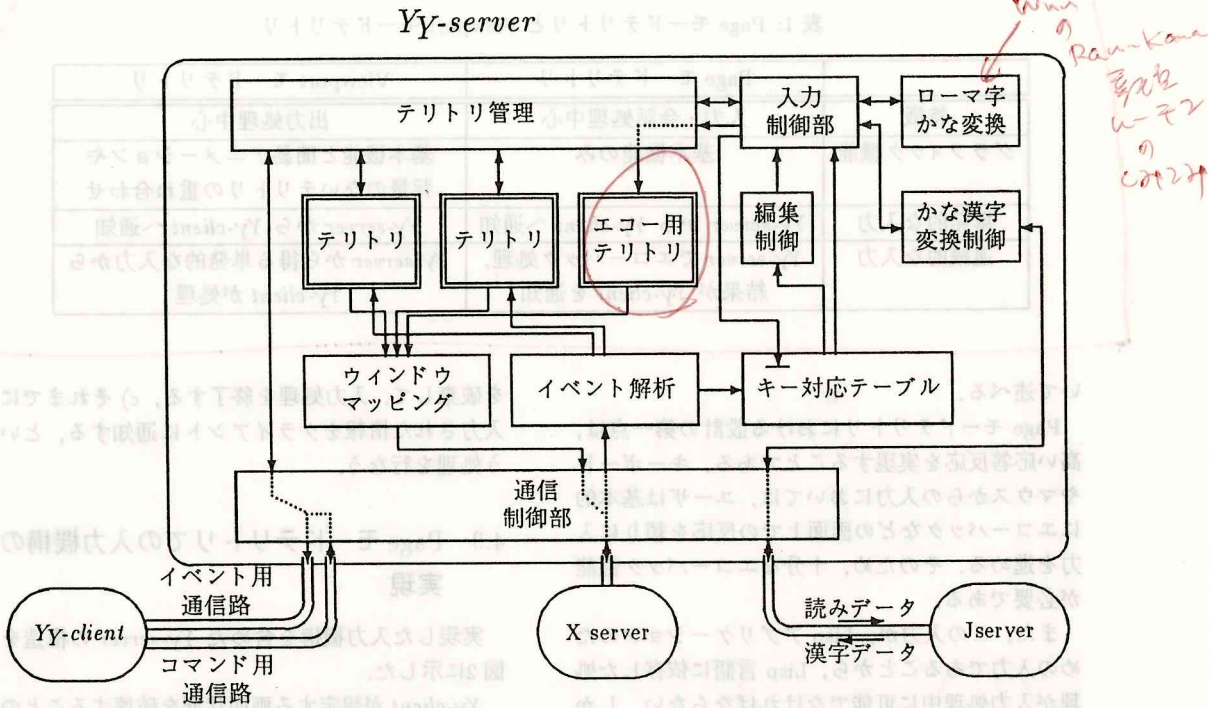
YY-server

テリトリ管理

入力制御部

ローマ字かな変換

テリトリ

テリトリ

エコー用テリトリ

編集制御

かな漢字変換制御

ウィンドウマッピング

イベント解析

キー対応テーブル

通信制御部

イベント用通信路

YY-client

コマンド用通信路

X server

読みデータ

漢字データ

Jserver

When
の
Roman-Kana
変換
ルーチン
の
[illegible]